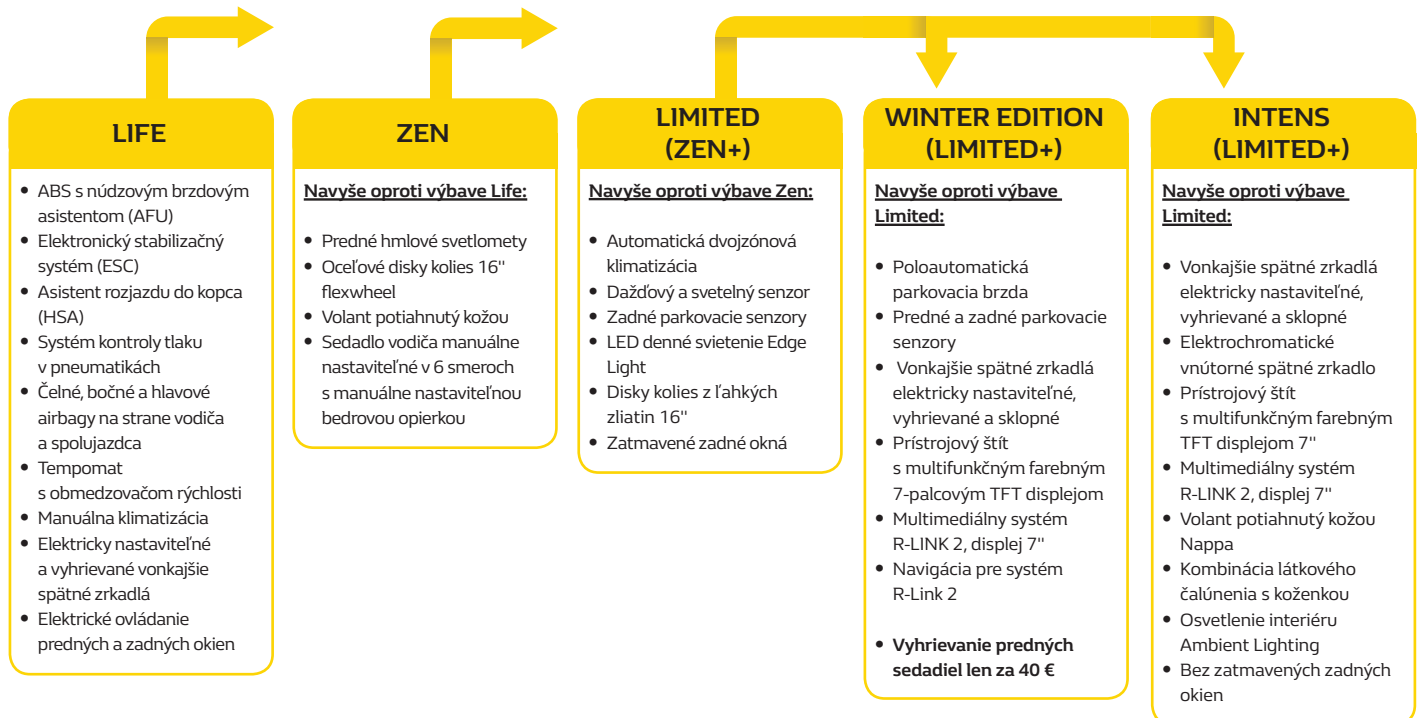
LIFE

- ABS s núdzovým brzdovým asistentom (AFU)
- Elektronický stabilizačný systém (ESC)
- Asistent rozjazdu do kopca (HSA)
- Systém kontroly tlaku v pneumatikách
- Čelné, bočné a hlavové airbagy na strane vodiča a spolujazdca
- Tempomat s obmedzovačom rýchlosti
- Manuálna klimatizácia
- Elektricky nastaviteľné a vyhrievané vonkajšie spätné zrkadlá
- Elektrické ovládanie predných a zadných okien

ZEN

Navyše oproti výbave Life:

- Predné hmlové svetlomety
- Oceľové disky kolies 16'' flexwheel
- Volant potiahnutý kožou
- Sedadlo vodiča manuálne nastaviteľné v 6 smeroch s manuálne nastaviteľnou bedrovou opierkou

LIMITED (ZEN+)

Navyše oproti výbave Zen:

- Automatická dvojzónová klimatizácia
- Dažďový a svetelný senzor
- Zadné parkovacie senzory
- LED denné svietenie Edge Light
- Disky kolies z ľahkých zliatin 16''
- Zatmavené zadné okná

WINTER EDITION (LIMITED+)

Navyše oproti výbave Limited:

- Poloautomatická parkovacia brzda
- Predné a zadné parkovacie senzory
- Vonkajšie spätné zrkadlá elektricky nastaviteľné, vyhrievané a sklopné
- Prístrojový štít s multifunkčným farebným 7-palcovým TFT displejom
- Multimediálny systém R-LINK 2, displej 7''
- Navigácia pre systém R-Link 2

- **Vyhrievanie predných sedadiel len za 40 €**

INTENS (LIMITED+)

Navyše oproti výbave Limited:

- Vonkajšie spätné zrkadlá elektricky nastaviteľné, vyhrievané a sklopné
- Elektrochromatické vnútorné spätné zrkadlo
- Prístrojový štít s multifunkčným farebným TFT displejom 7''
- Multimediálny systém R-LINK 2, displej 7''
- Volant potiahnutý kožou Nappa
- Kombinácia látkového čalúnenia s koženkou
- Osvetlenie interiéru Ambient Lighting
- Bez zatmavených zadných okien